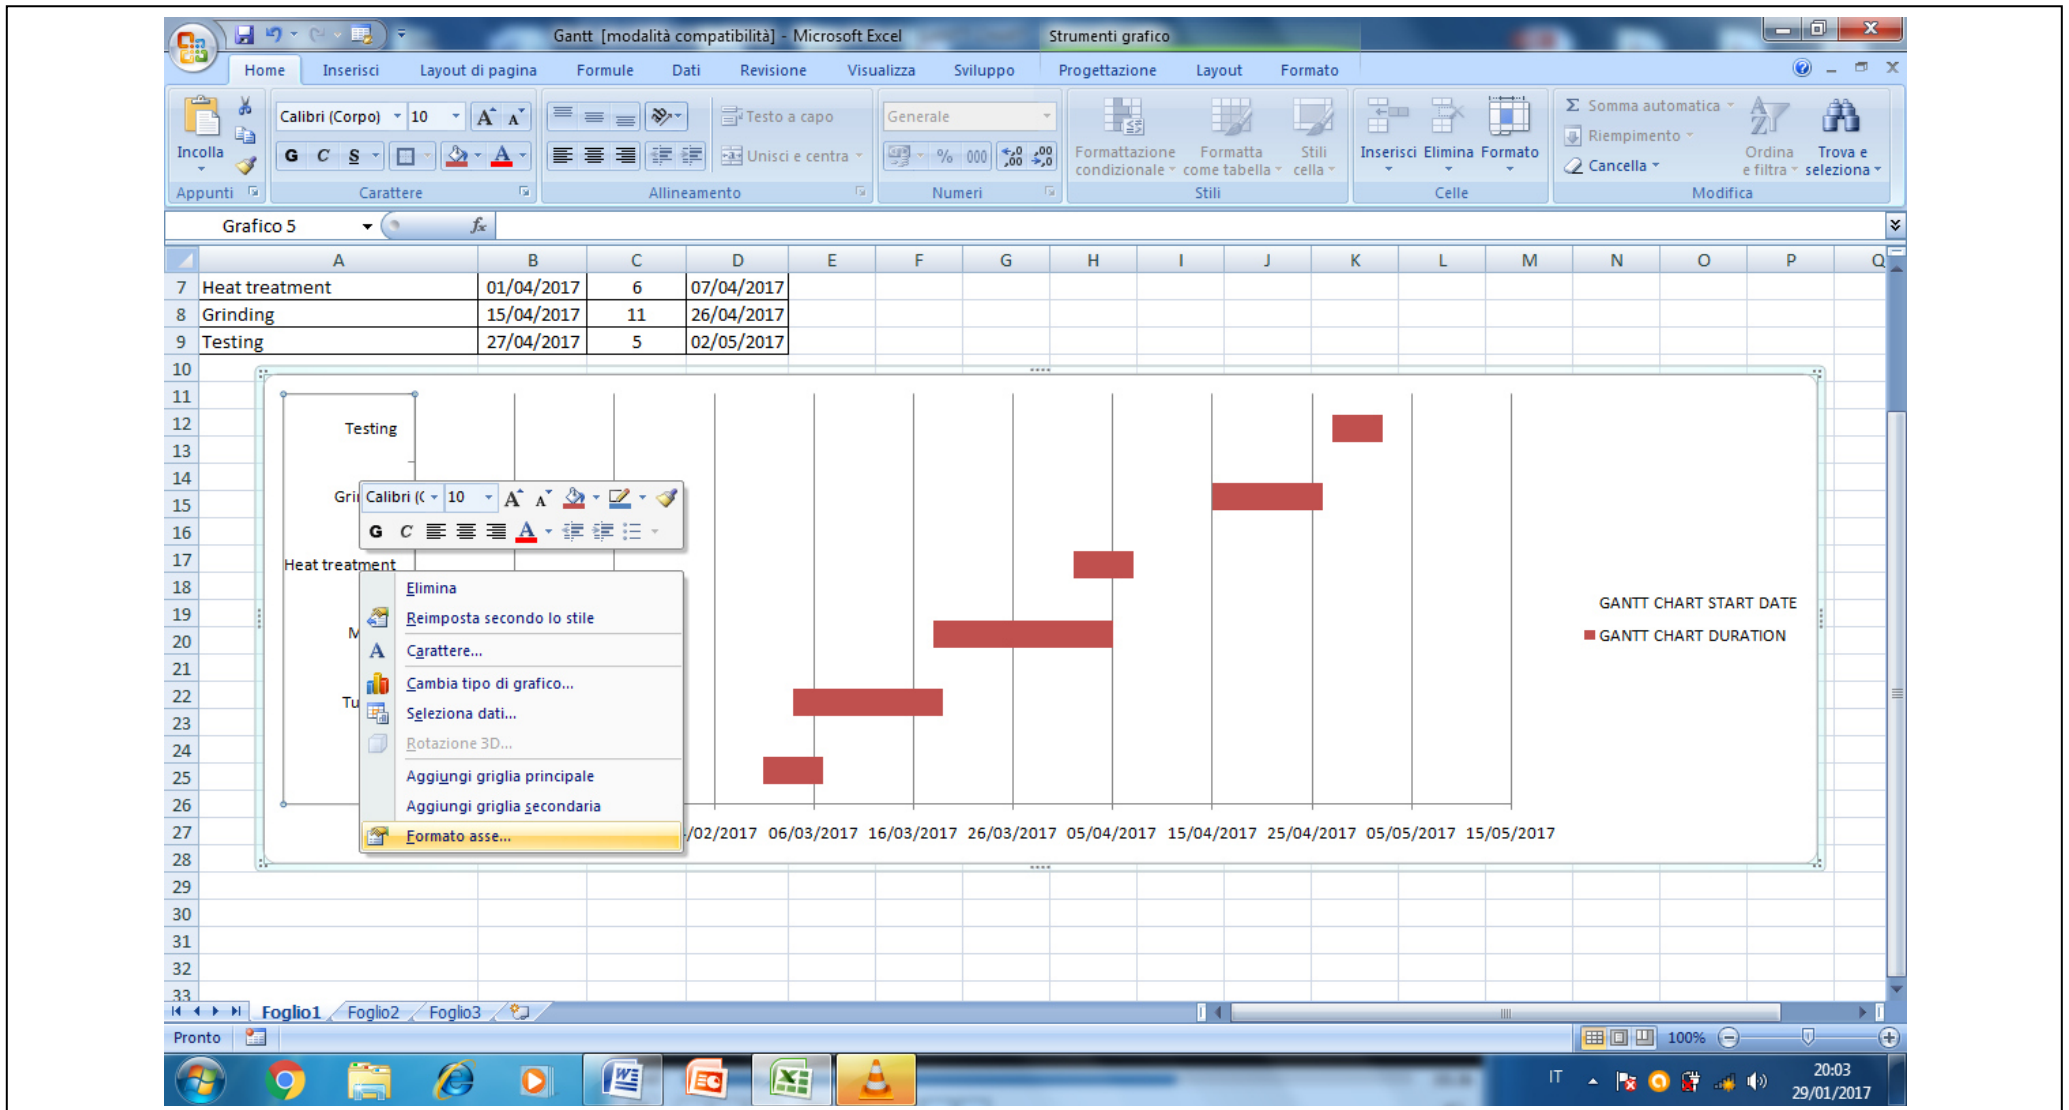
Gantt [modalità compatibilità] - Microsoft Excel
Strumenti grafico

Home Inserisci Layout di pagina Formule Dati Revisione Visualizza Sviluppo Progettazione Layout Formato

Incolla
Appunti
Calibri (Corpo) 10
G C S
Carattere
Testo a capo
Unisci e centra
Allineamento
Generale
% 000
Numeri
Formattazione condizionale
Formatta come tabella
Stili cella
Stili
Inserisci Elimina Formato
Celle
Somma automatica
Riempimento
Cancella
Ordina e filtra
Trova e seleziona
Modifica

Grafico 5

| | A | B | C | D |
|---|---|---|---|---|
| 7 | Heat treatment | 01/04/2017 | 6 | 07/04/2017 |
| 8 | Grinding | 15/04/2017 | 11 | 26/04/2017 |
| 9 | Testing | 27/04/2017 | 5 | 02/05/2017 |

Testing
Gri
Heat treatment
M
Tu

Calibri (C 10
G C

Elimina
Reimposta secondo lo stile
Carattere...
Cambia tipo di grafico...
Seleziona dati...
Rotazione 3D...
Aggiungi griglia principale
Aggiungi griglia secondaria
Formato asse...

/02/2017 06/03/2017 16/03/2017 26/03/2017 05/04/2017 15/04/2017 25/04/2017 05/05/2017 15/05/2017

GANTT CHART START DATE
GANTT CHART DURATION

Foglio1 Foglio2 Foglio3
Pronto
100%
IT
20:03
29/01/2017